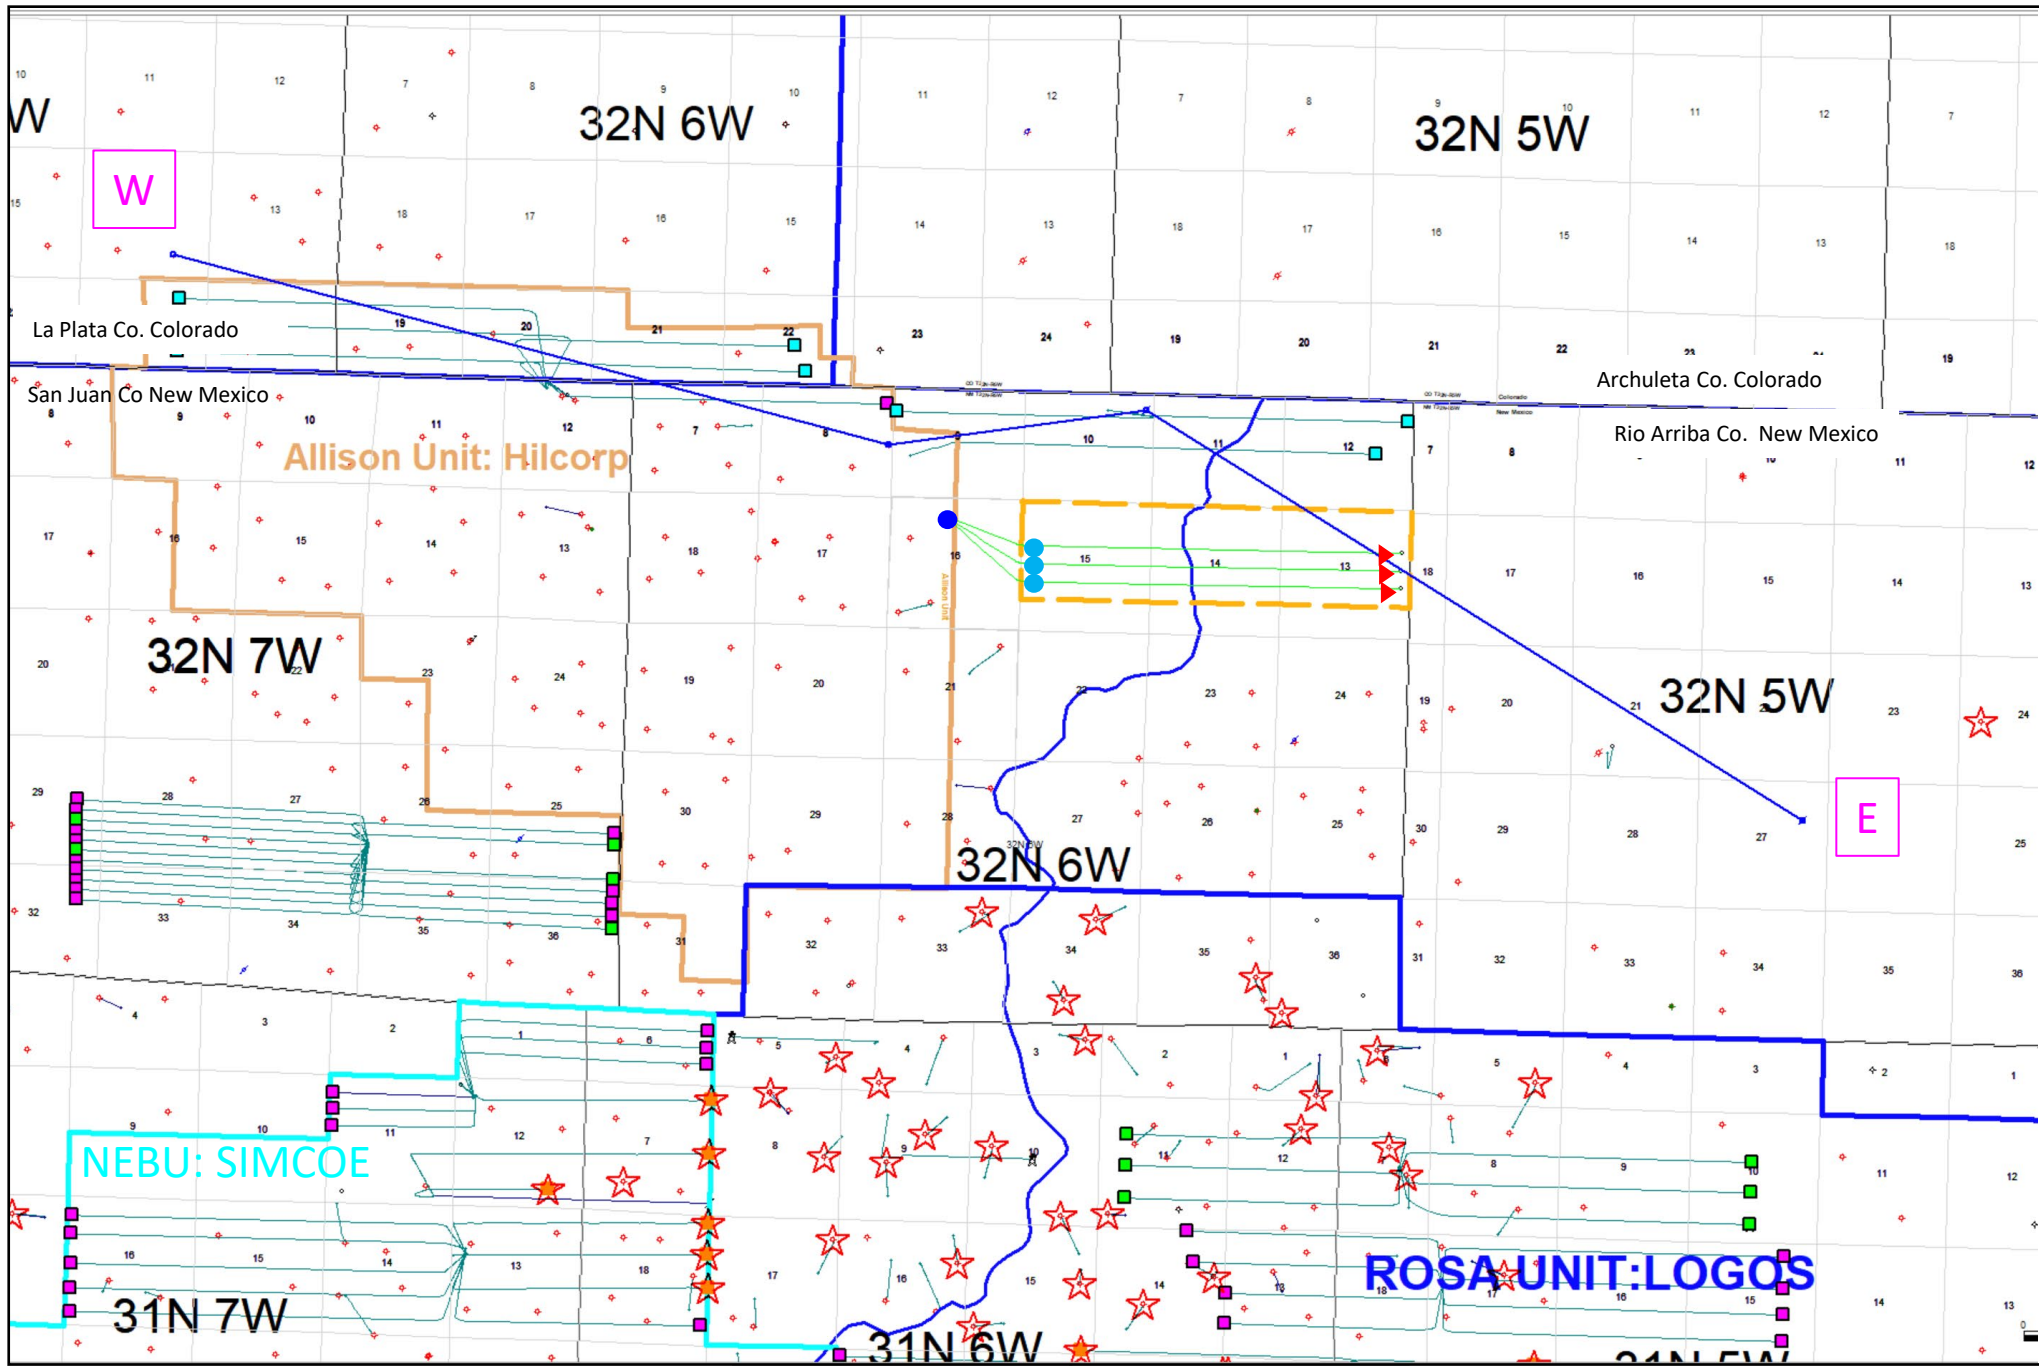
W
32N 6W
32N 5W
W
La Plata Co. Colorado
San Juan Co New Mexico
Archuleta Co. Colorado
Rio Arriba Co. New Mexico
Allison Unit: Hilcorp
Allison Unit
32N 7W
32N 5W
E
32N 6W
NEBU: SIMCOE
ROSA UNIT:LOGOS
31N 7W
31N 6W
10 11 12 7 8 9 10 11 12 7 8 9 10 11 12 7
15 13 18 17 16 15 14 13 18 17 16 15 14 13 18
19 20 21 22 23 24 19 20 21 22 23 19
8 9 10 11 12 7 8 10 11 12 7 8 11 12
17 16 15 14 13 18 17 16 15 14 13 18 17 16 15 14 13
20 22 23 24 19 20 21 22 23 24 19 20 21 23 24
29 28 27 26 25 30 29 28 27 26 25 30 29 28 27 25
32 33 34 35 36 31 32 33 34 35 36 31 32 33 34 35 36
4 3 2 1 6 5 4 3 2 1 5 4 3 2 1
9 10 11 12 7 8 9 10 11 12 8 9 11 12
16 15 14 13 18 17 16 15 14 13 18 17 16 15 14 13